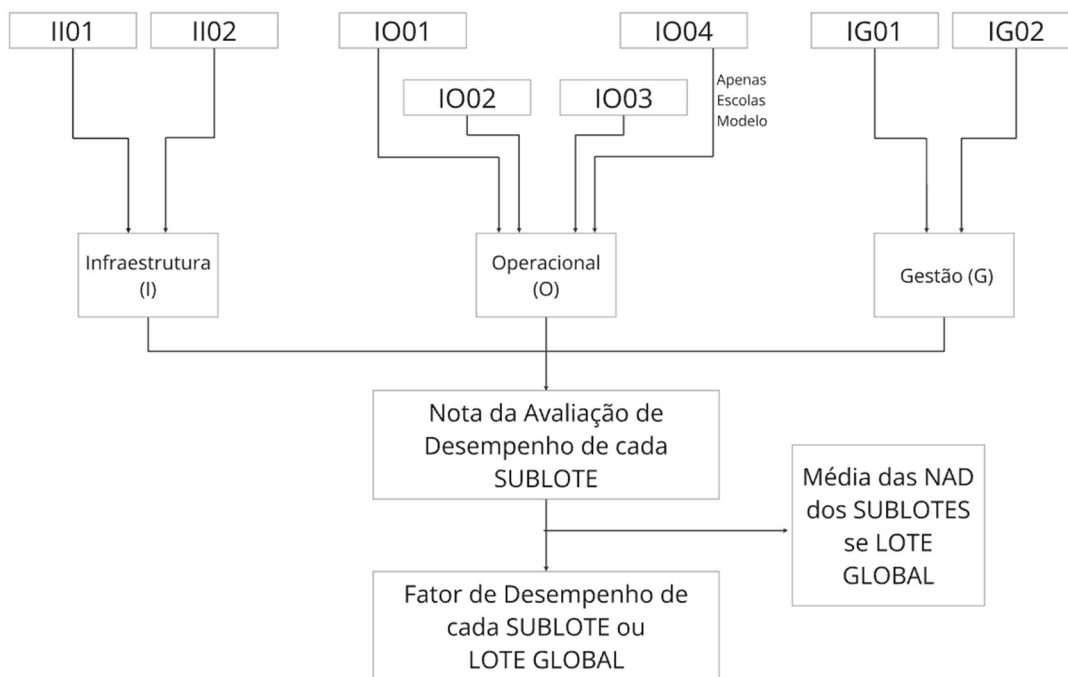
II01

II02

IO01

IO04

IG01

IG02

IO02

IO03

Apenas Escolas Modelo

Infraestrutura (I)

Operacional (O)

Gestão (G)

Nota da Avaliação de Desempenho de cada SUBLOTE

Média das NAD dos SUBLOTES se LOTE GLOBAL

Fator de Desempenho de cada SUBLOTE ou LOTE GLOBAL